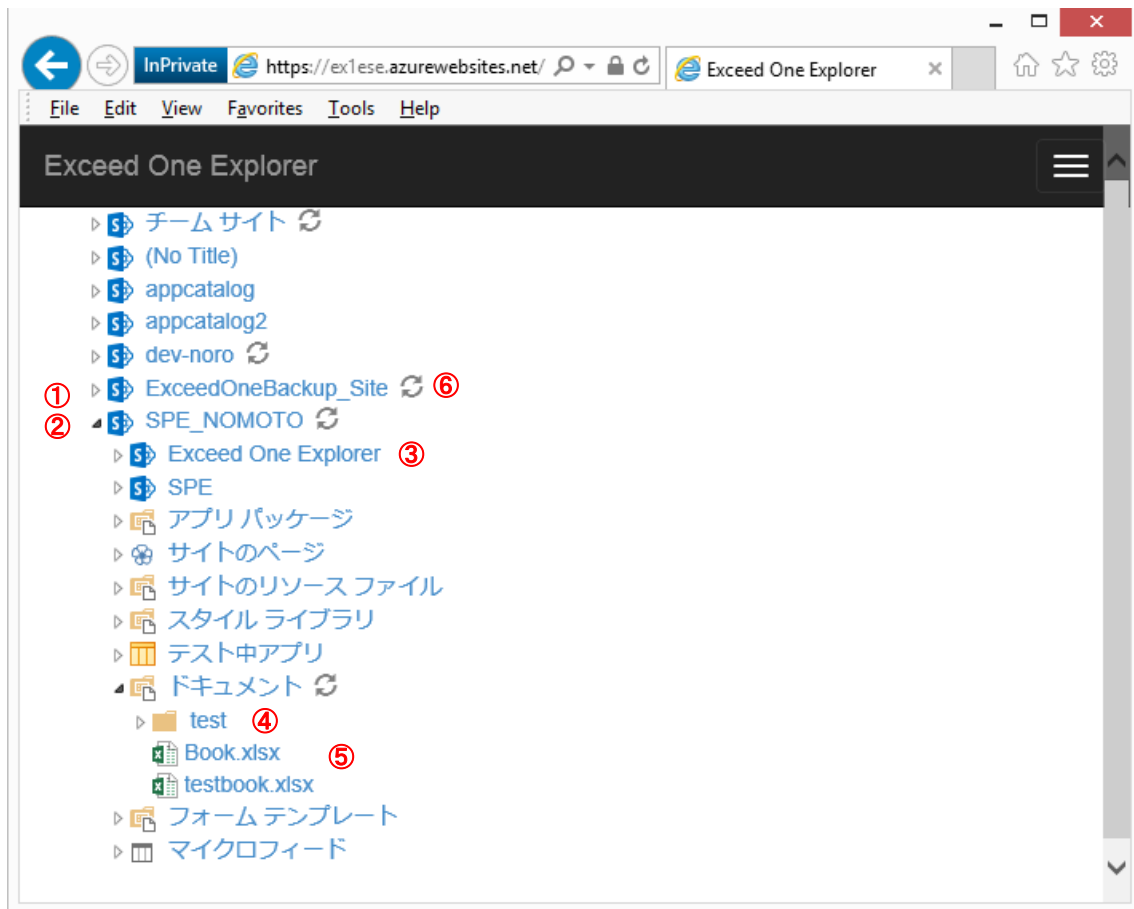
InPrivate https://ex1ese.azurewebsites.net/ Exceed One Explorer

File Edit View Favorites Tools Help

Exceed One Explorer

チーム サイト
(No Title)
appcatalog
appcatalog2
dev-noro
① ExceedOneBackup_Site ⑥
② SPE_NOMOTO
Exceed One Explorer ③
SPE
アプリ パッケージ
サイトのページ
サイトのリソース ファイル
スタイル ライブラリ
テスト中アプリ
ドキュメント
test ④
Book.xlsx ⑤
testbook.xlsx
フォーム テンプレート
マイクロフィード